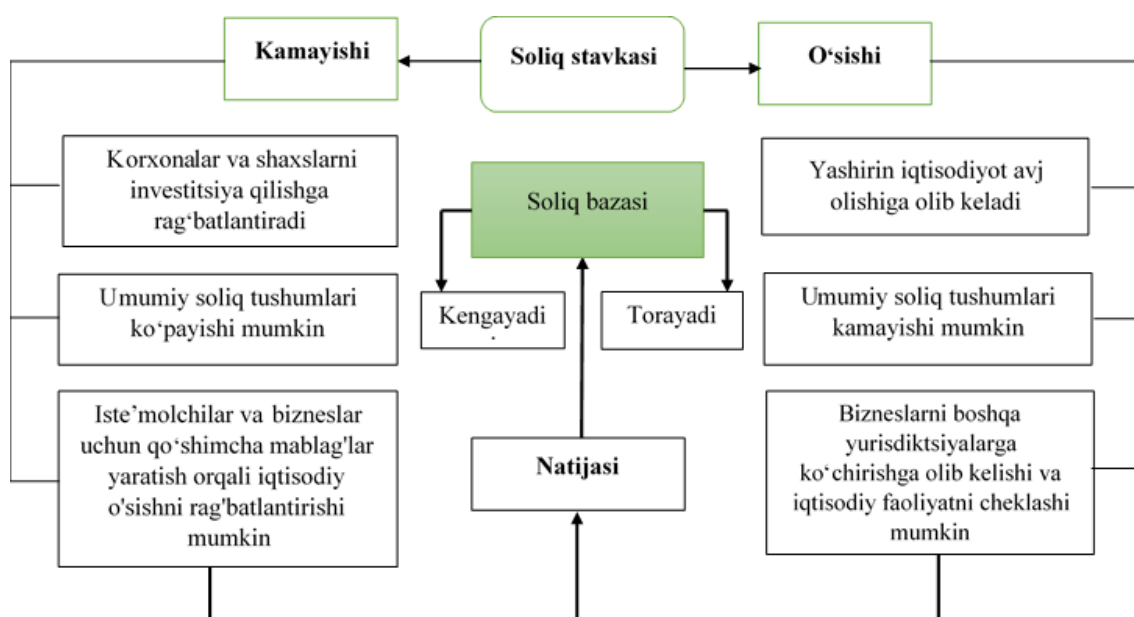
Kamayishi

Soliq stavkasi

O‘sishi

Korxonalar va shaxslarni investitsiya qilishga rag‘batlantiradi

Soliq bazasi

Yashirin iqtisodiyot avj olishiga olib keladi

Umumiy soliq tushumlari ko‘payishi mumkin

Kengayadi

Torayadi

Umumiy soliq tushumlari kamayishi mumkin

Iste’molchilar va bizneslar uchun qo‘shimcha mablag'lar yaratish orqali iqtisodiy o'sishni rag'batlantirishi mumkin

Natijasi

Bizneslarni boshqa yurisdiktsiyalarga ko‘chirishga olib kelishi va iqtisodiy faoliyatni cheklashi mumkin